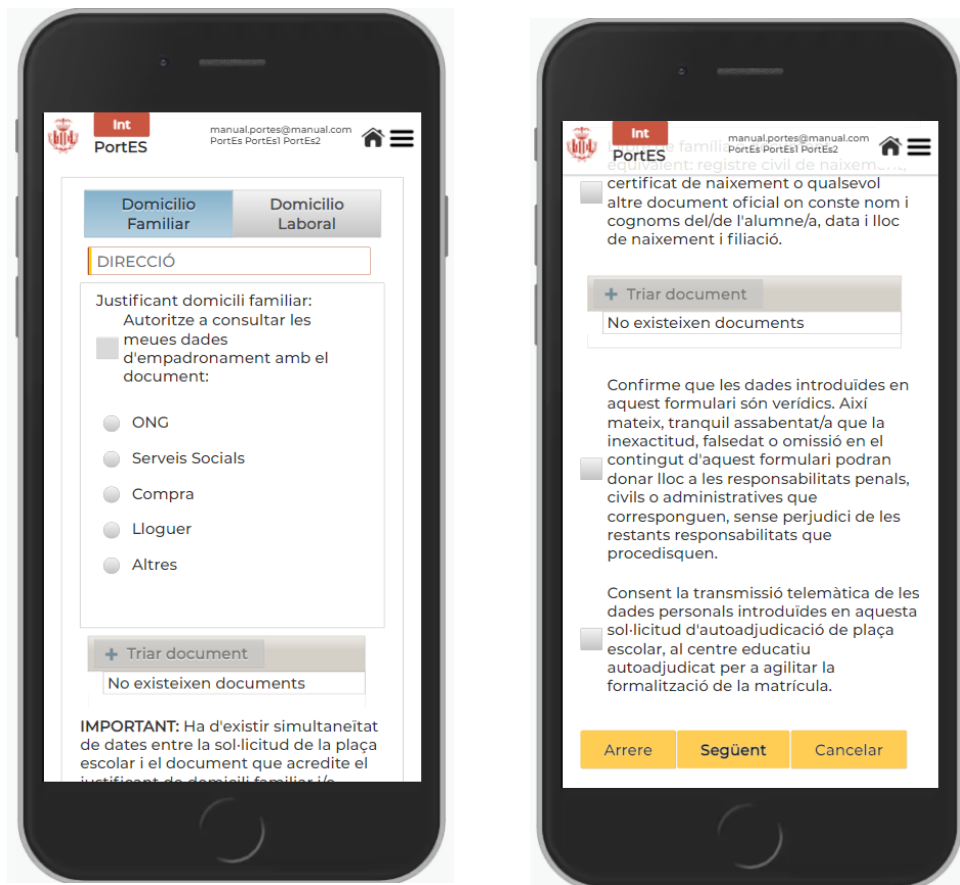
Int
PortES
manual.portes@manual.com
PortEs PortEs1 PortEs2

Domicilio Familiar
Domicilio Laboral

DIRECCIÓ

Justificant domicili familiar:
Autoritze a consultar les meues dades d'empadronament amb el document:

ONG
Serveis Socials
Compra
Lloguer
Altres

+ Triar document
No existeixen documents

**IMPORTANT:** Ha d'existir simultaneïtat de dates entre la sol·licitud de la plaça escolar i el document que acredite el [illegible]

Int
PortES
manual.portes@manual.com
PortEs PortEs1 PortEs2

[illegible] famili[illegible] equivalent: registre civil de naixem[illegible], certificat de naixement o qualsevol altre document oficial on conste nom i cognoms del/de l'alumne/a, data i lloc de naixement i filiació.

+ Triar document
No existeixen documents

Confirme que les dades introduïdes en aquest formulari són verídics. Així mateix, tranquil assabentat/a que la inexactitud, falsedat o omissió en el contingut d'aquest formulari podran donar lloc a les responsabilitats penals, civils o administratives que corresponguen, sense perjudici de les restants responsabilitats que procedisquen.

Consent la transmissió telemàtica de les dades personals introduïdes en aquesta sol·licitud d'autoadjudicació de plaça escolar, al centre educatiu autoadjudicat per a agilitar la formalització de la matrícula.

Arrere
Següent
Cancelar